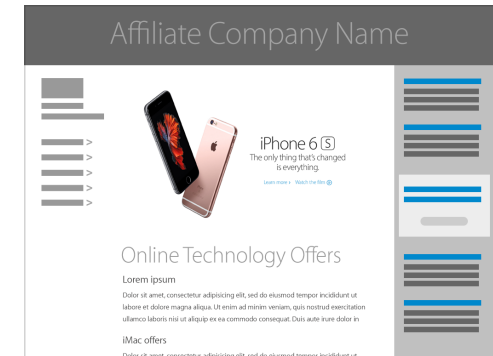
Affiliate Company Name

>
>
>
>
>

iPhone 6 S
The only thing that's changed is everything.

Learn more › Watch the film

Online Technology Offers

Lorem ipsum

Dolor sit amet, consectetur adipisicing elit, sed do eiusmod tempor incididunt ut labore et dolore magna aliqua. Ut enim ad minim veniam, quis nostrud exercitation ullamco laboris nisi ut aliquip ex ea commodo consequat. Duis aute irure dolor in

iMac offers

Dolor sit amet, consectetur adipisicing elit, sed do eiusmod tempor incididunt ut